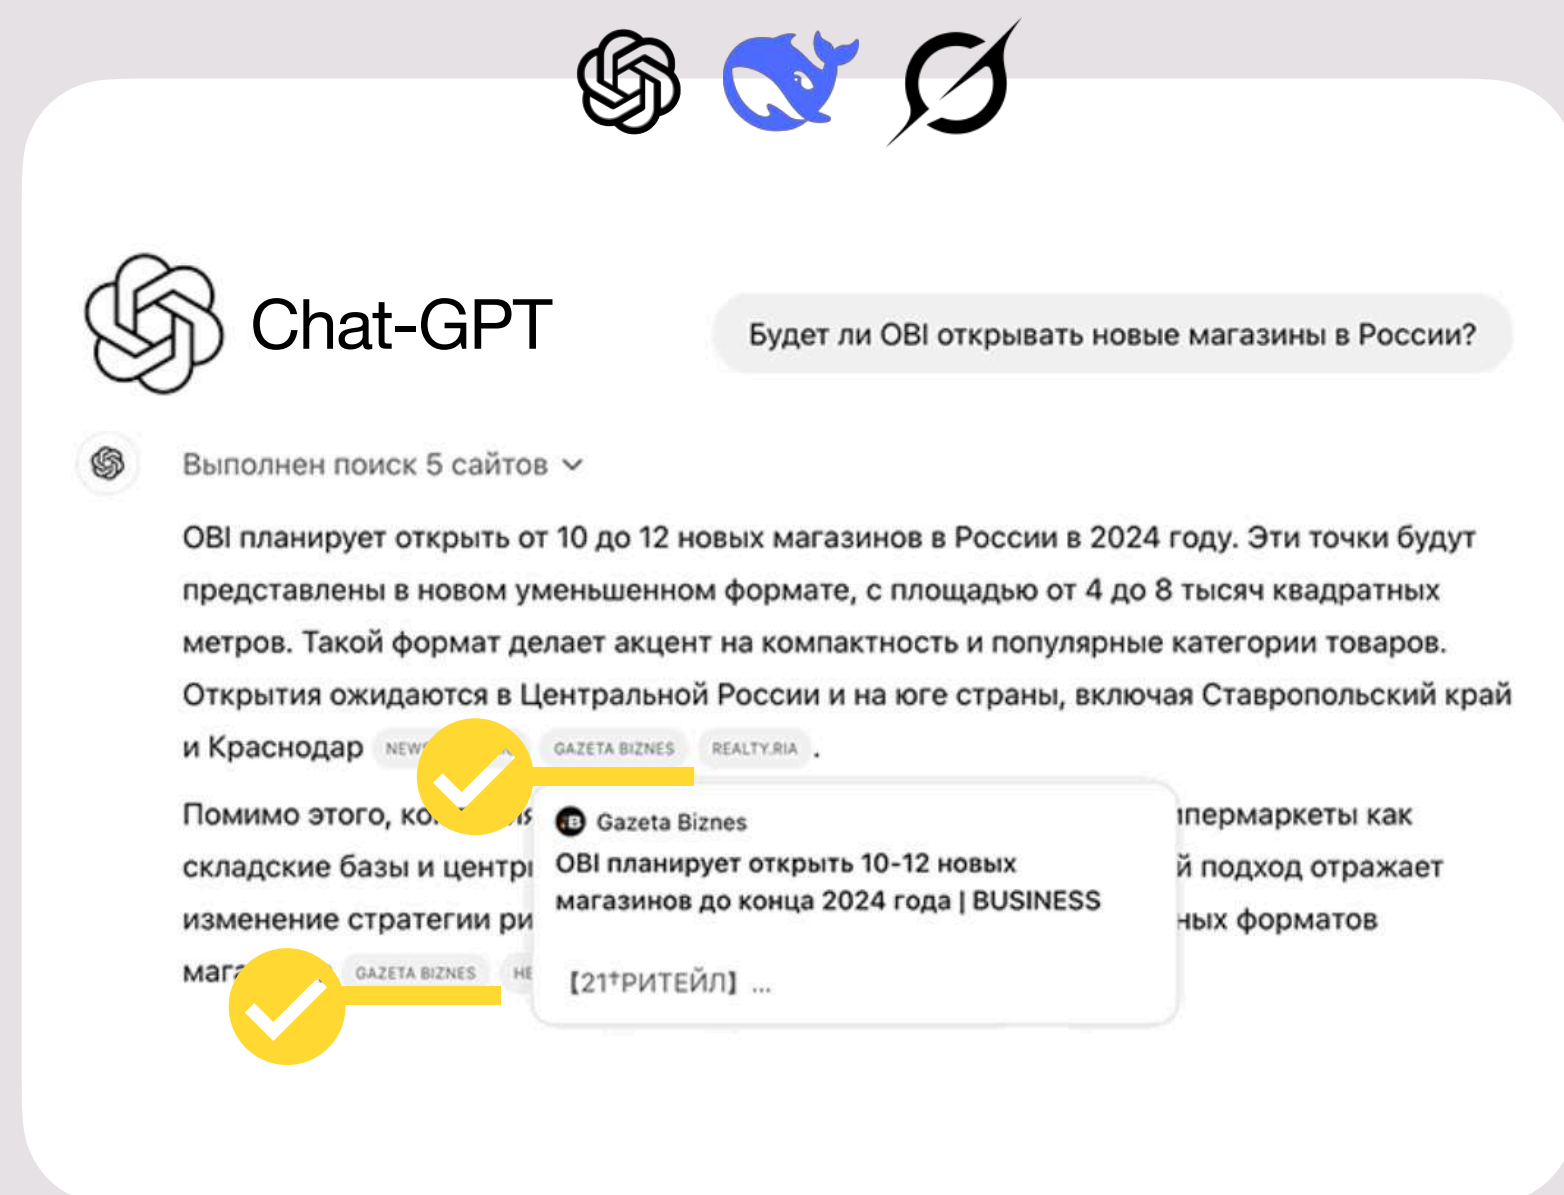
Chat-GPT

Будет ли OBI открывать новые магазины в России?

Выполнен поиск 5 сайтов

OBI планирует открыть от 10 до 12 новых магазинов в России в 2024 году. Эти точки будут представлены в новом уменьшенном формате, с площадью от 4 до 8 тысяч квадратных метров. Такой формат делает акцент на компактность и популярные категории товаров. Открытия ожидаются в Центральной России и на юге страны, включая Ставропольский край и Краснодар NEW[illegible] GAZETA BIZNES REALTY.RIA .

Помимо этого, ко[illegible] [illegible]пермаркеты как складские базы и центр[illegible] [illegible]й подход отражает изменение стратегии ри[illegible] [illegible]ных форматов маг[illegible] GAZETA BIZNES НЕ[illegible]

Gazeta Biznes
OBI планирует открыть 10-12 новых магазинов до конца 2024 года | BUSINESS

[21+РИТЕЙЛ] ...